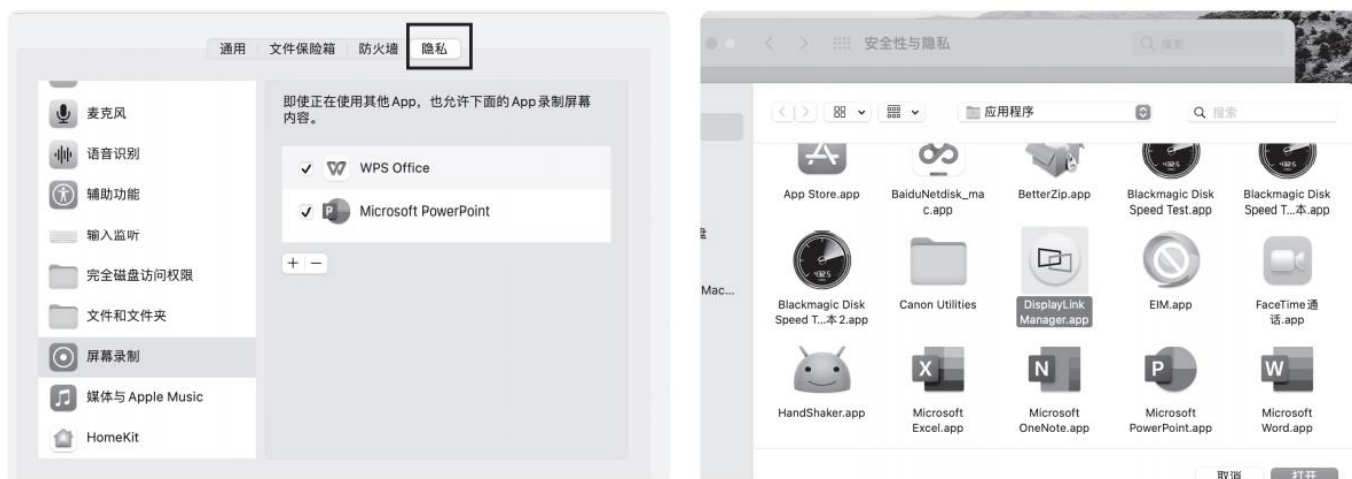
通用 文件保险箱 防火墙 隐私

麦克风
语音识别
辅助功能
输入监听
完全磁盘访问权限
文件和文件夹
屏幕录制
媒体与 Apple Music
HomeKit

即使正在使用其他App，也允许下面的App录制屏幕内容。

WPS Office
Microsoft PowerPoint

+ −

安全性与隐私

Q 搜索

应用程序

Q 搜索

App Store.app
BaiduNetdisk_mac.app
BetterZip.app
Blackmagic Disk Speed Test.app
Blackmagic Disk Speed T...本.app
Blackmagic Disk Speed T...本 2.app
Canon Utilities
DisplayLink Manager.app
EIM.app
FaceTime通话.app
HandShaker.app
Microsoft Excel.app
Microsoft OneNote.app
Microsoft PowerPoint.app
Microsoft Word.app

Mac...

取消 打开